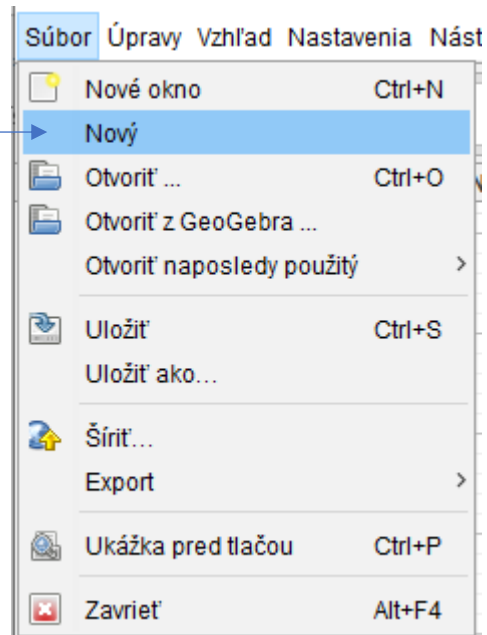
Súbor Úpravy Vzhľad Nastavenia Nást

Nové okno Ctrl+N
Nový
Otvoriť ... Ctrl+O
Otvoriť z GeoGebra ...
Otvoriť naposledy použitý >
Uložiť Ctrl+S
Uložiť ako...
Šíriť...
Export >
Ukážka pred tlačou Ctrl+P
Zavrieť Alt+F4